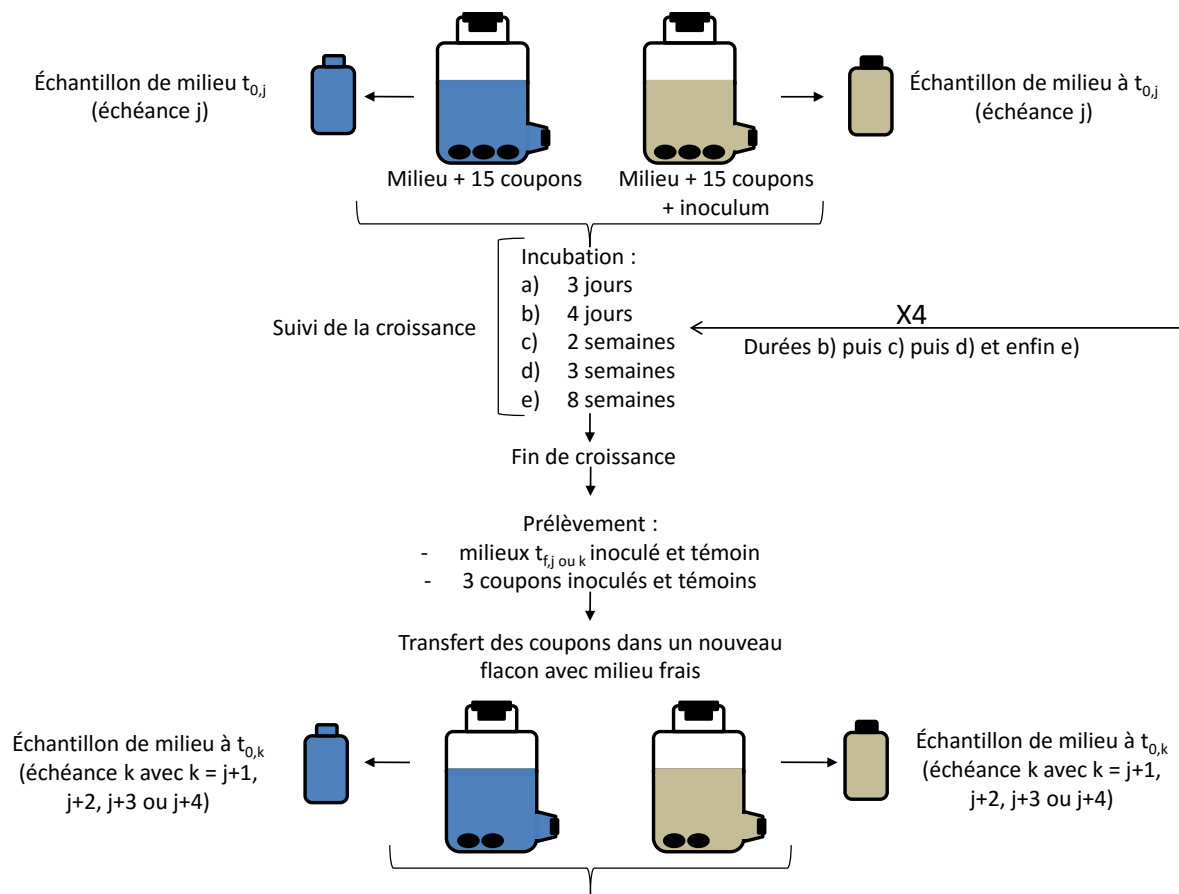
Échantillon de milieu $t_{0,j}$ (échéance j)

Échantillon de milieu à $t_{0,j}$ (échéance j)

Milieu + 15 coupons

Milieu + 15 coupons + inoculum

Incubation :
a) 3 jours
b) 4 jours
c) 2 semaines
d) 3 semaines
e) 8 semaines

Suivi de la croissance

X4
Durées b) puis c) puis d) et enfin e)

Fin de croissance

Prélèvement :
- milieux $t_{f,j \text{ ou } k}$ inoculé et témoin
- 3 coupons inoculés et témoins

Transfert des coupons dans un nouveau flacon avec milieu frais

Échantillon de milieu à $t_{0,k}$ (échéance k avec k = j+1, j+2, j+3 ou j+4)

Échantillon de milieu à $t_{0,k}$ (échéance k avec k = j+1, j+2, j+3 ou j+4)